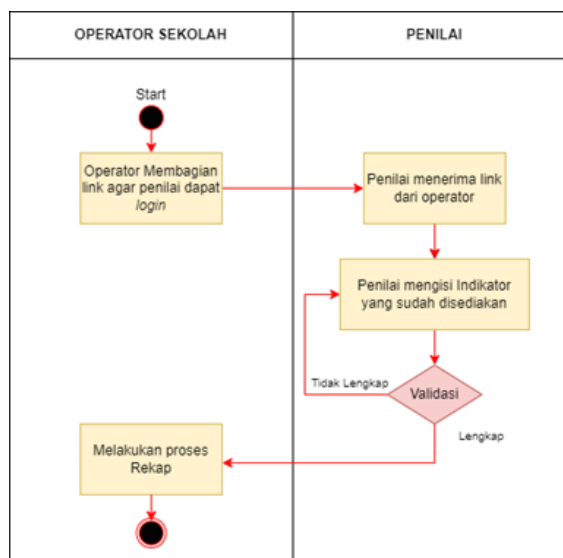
OPERATOR SEKOLAH

PENILAI

Start

Operator Membagian link agar penilai dapat *login*

Penilai menerima link dari operator

Penilai mengisi Indikator yang sudah disediakan

Tidak Lengkap

Validasi

Lengkap

Melakukan proses Rekap